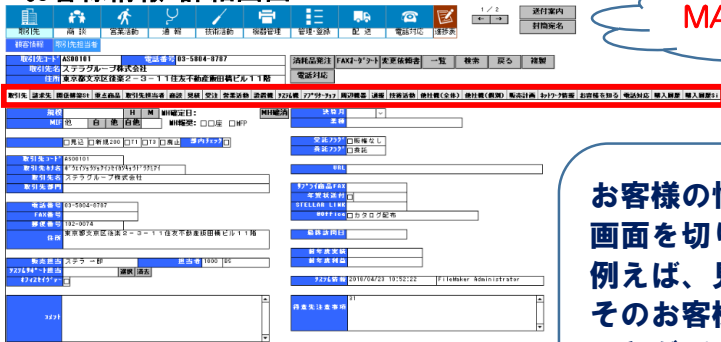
取引先 商談 営業活動 通報 技術活動 機器管理 管理・登録 配送 電話対応 連絡表

1 / 2
送付案内
封筒宛名

MA

顧客情報 取引先担当者

取引先コード A500101 電話番号 03-5804-8787
取引先名 ステラグループ株式会社
住所 東京都文京区後楽２－３－１１住友不動産飯田橋ビル１１階

消耗品履歴 FAXｵｰﾀﾞｼｰﾄ 変更依頼書 一覧 検索 戻る 複製
電話対応

取引先 請求先 商談履歴 導入商品 取引先担当者 通報 見積 受注 営業活動 請求書 ﾌｧｲﾙ類 ｱﾌﾀｰﾌｫﾛｰ 間説機器 通報 技術活動 使用(全体) 使用(使用) 転送計画 ﾈｯﾄﾜｰｸ情報 お客様を知る 電話対応 購入履歴 購入履歴

お客様の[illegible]
画面を切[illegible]
例えば、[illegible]
そのお客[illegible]

取引先コード A500101
取引先名 ステラグループ株式会社
郵便番号 112-0004
住所 東京都文京区後楽２－３－１１住友不動産飯田橋ビル１１階
電話番号 03-5804-8787
□カタログ配布
2016/04/23 10:52:22 FileMaker Administrator
01